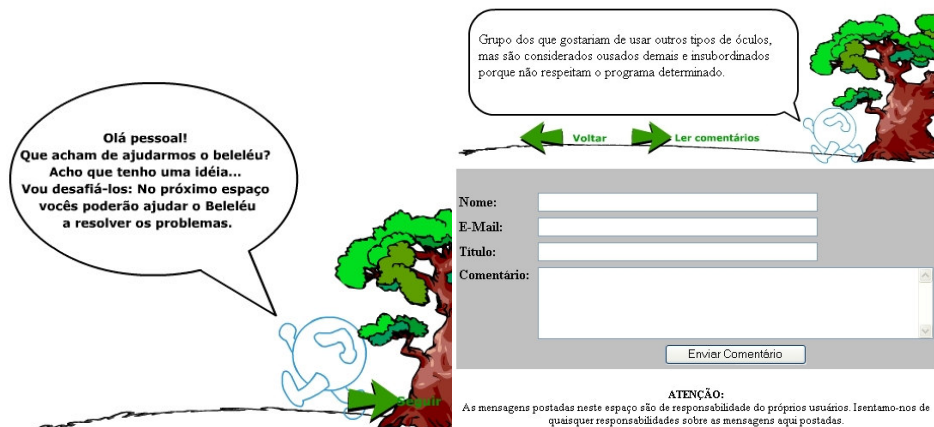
Olá pessoal!
Que acham de ajudarmos o beleléu?
Acho que tenho uma idéia...
Vou desafiá-los: No próximo espaço vocês poderão ajudar o Beleléu a resolver os problemas.

Seguir

Grupo dos que gostariam de usar outros tipos de óculos, mas são considerados ousados demais e insubordinados porque não respeitam o programa determinado.

Voltar

Ler comentários

Nome:

E-Mail:

Titulo:

Comentário:

Enviar Comentário

ATENÇÃO:
As mensagens postadas neste espaço são de responsabilidade do próprios usuários. Isentamo-nos de quaisquer responsabilidades sobre as mensagens aqui postadas.